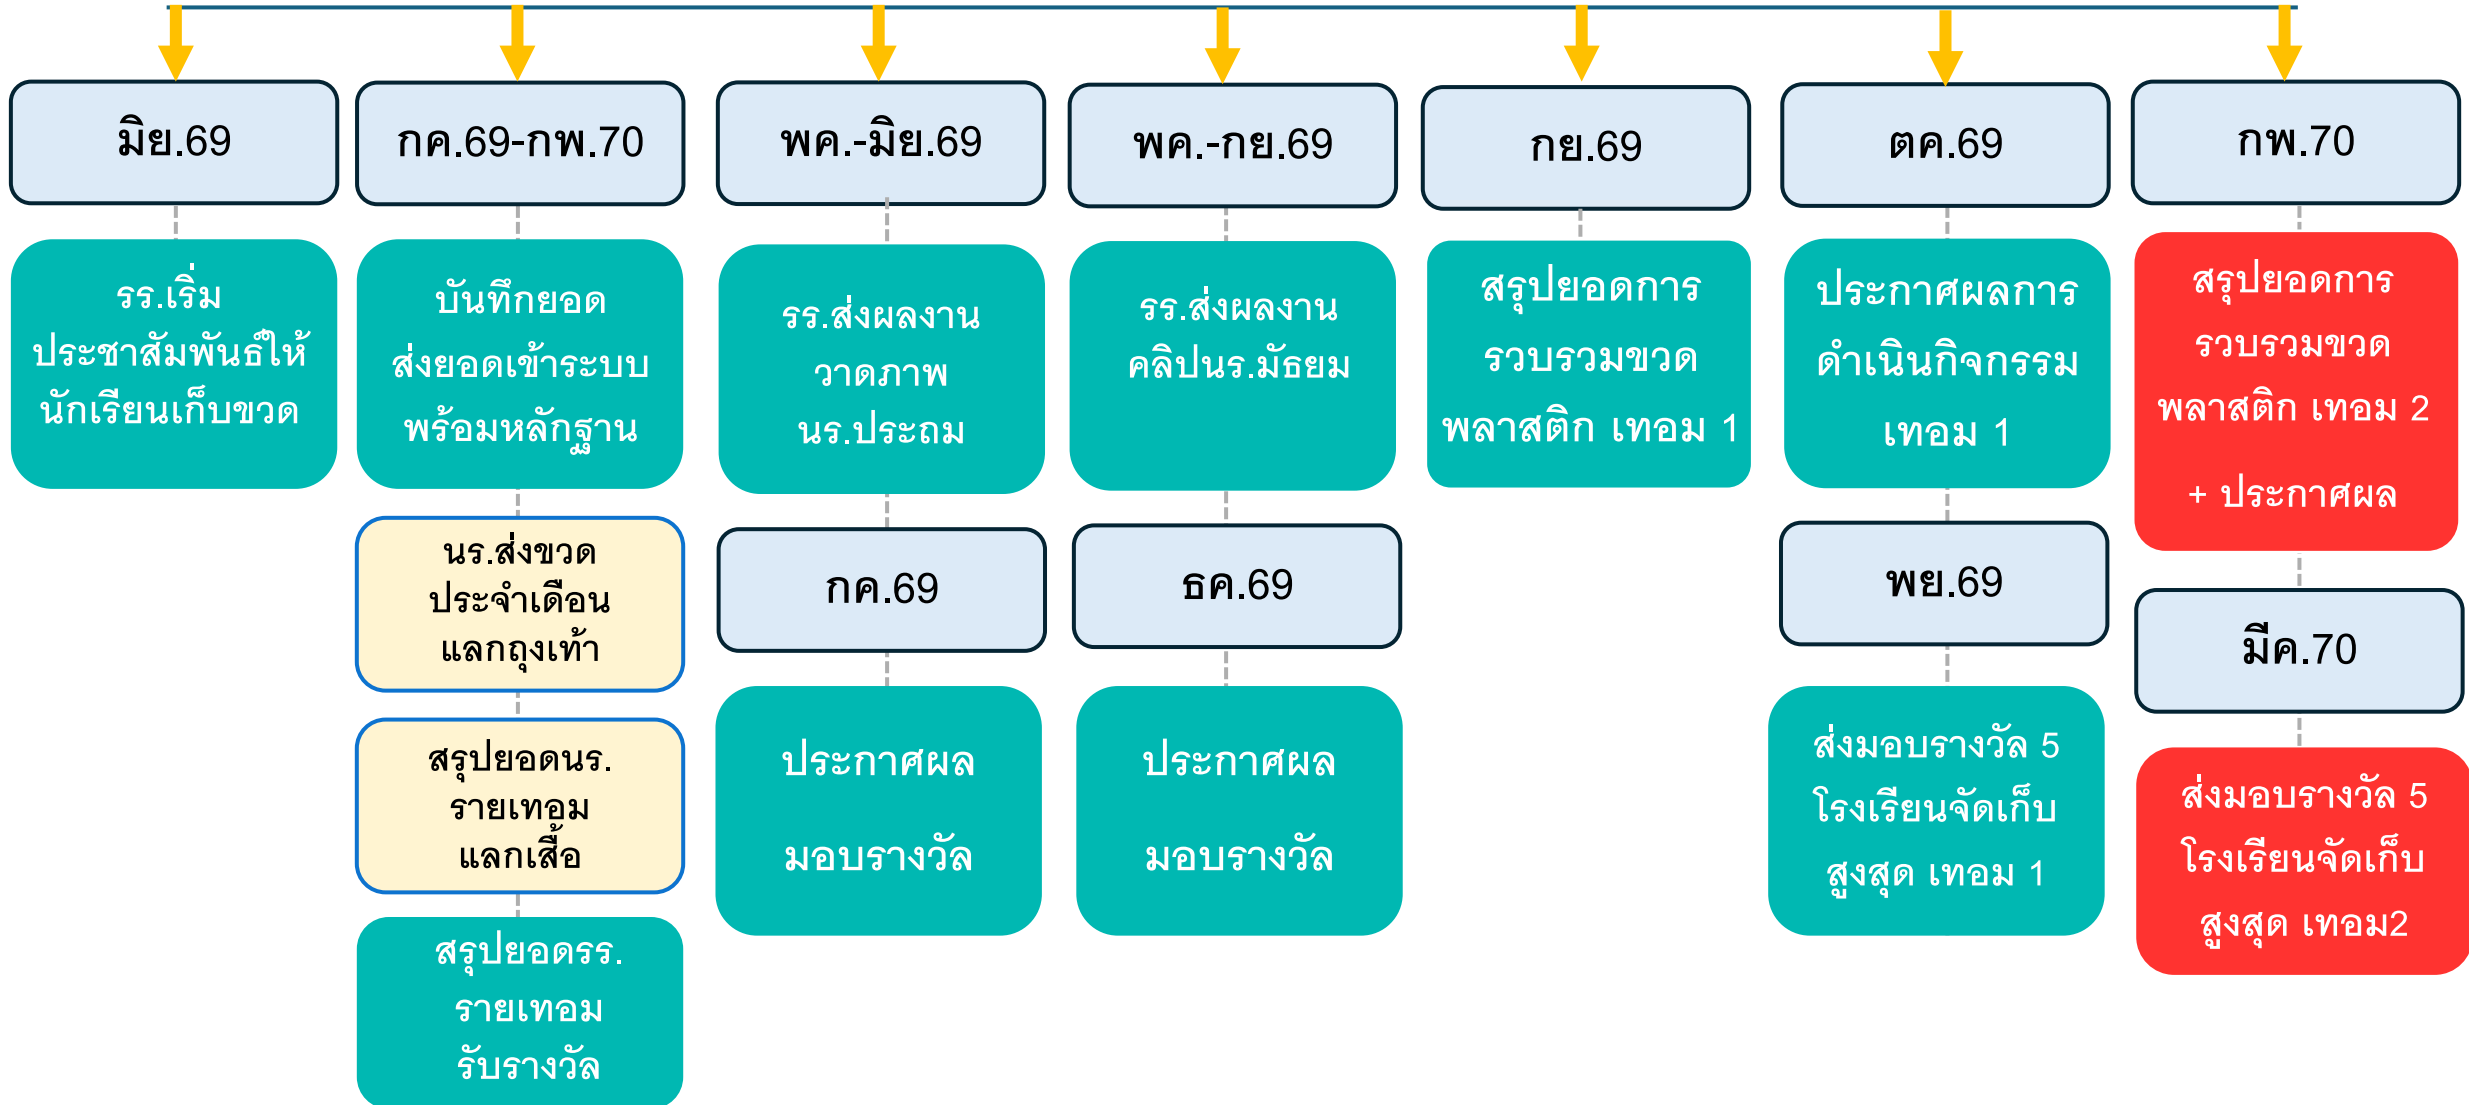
มิย.69

รร.เริ่ม ประชาสัมพันธ์ให้ นักเรียนเก็บขวด

กค.69-กพ.70

บันทึกยอด ส่งยอดเข้าระบบ พร้อมหลักฐาน

นร.ส่งขวด ประจำเดือน แลกถุงเท้า

สรุปยอดนร. รายเทอม แลกเสื้อ

สรุปยอดรร. รายเทอม รับรางวัล

พค.-มิย.69

รร.ส่งผลงาน วาดภาพ นร.ประถม

กค.69

ประกาศผล มอบรางวัล

พค.-กย.69

รร.ส่งผลงาน คลิปนร.มัธยม

ธค.69

ประกาศผล มอบรางวัล

กย.69

สรุปยอดการ รวบรวมขวด พลาสติก เทอม 1

ตค.69

ประกาศผลการ ดำเนินกิจกรรม เทอม 1

พย.69

ส่งมอบรางวัล 5 โรงเรียนจัดเก็บ สูงสุด เทอม 1

กพ.70

สรุปยอดการ รวบรวมขวด พลาสติก เทอม 2

+ ประกาศผล

มีค.70

ส่งมอบรางวัล 5 โรงเรียนจัดเก็บ สูงสุด เทอม2